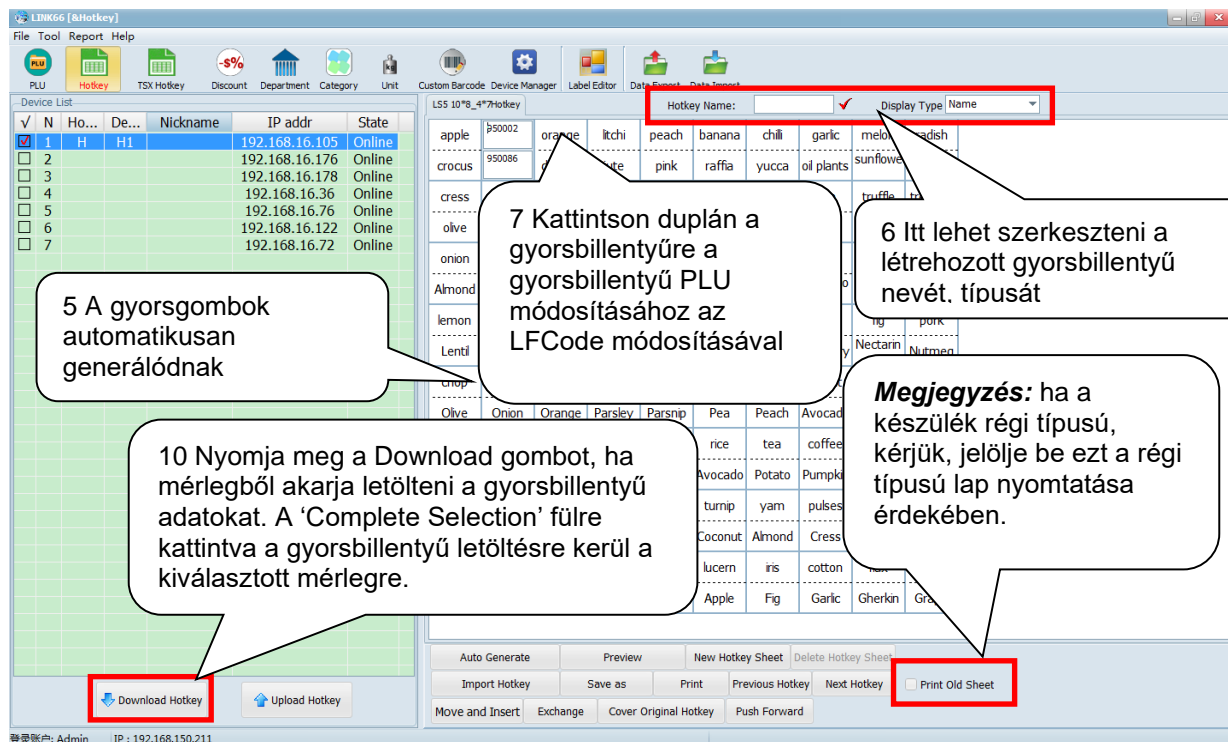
LINK66 [&Hotkey]

File Tool Report Help

PLU Hotkey TSX Hotkey Discount Department Category Unit Custom Barcode Device Manager Label Editor Data Export Data Import

Device List

| √ | N | Ho... | De... | Nickname | IP addr | State |
|---|---|---|---|---|---|---|
| ☑ | 1 | H | H1 | | 192.168.16.105 | Online |
| ☐ | 2 | | | | 192.168.16.176 | Online |
| ☐ | 3 | | | | 192.168.16.178 | Online |
| ☐ | 4 | | | | 192.168.16.36 | Online |
| ☐ | 5 | | | | 192.168.16.76 | Online |
| ☐ | 6 | | | | 192.168.16.122 | Online |
| ☐ | 7 | | | | 192.168.16.72 | Online |

LS5 10*8_4*7Hotkey

Hotkey Name: Display Type Name

apple 950002 orange litchi peach banana chili garlic melon radish
crocus 950086 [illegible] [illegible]ute pink raffia yucca oil plants sunflower
cress truffle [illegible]
olive
onion
Almond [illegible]o
lemon fig pork
Lentil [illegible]y Nectarin Nutmeg
chop
Olive Onion Orange Parsley Parsnip Pea Peach Avocad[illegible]
rice tea coffee
Avocado Potato Pumpki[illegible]
turnip yam pulses
Coconut Almond Cress
lucern iris cotton
Apple Fig Garlic Gherkin Gra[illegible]

5 A gyorsgombok automatikusan generálódnak

7 Kattintson duplán a gyorsbillentyűre a gyorsbillentyű PLU módosításához az LFCode módosításával

6 Itt lehet szerkeszteni a létrehozott gyorsbillentyű nevét, típusát

Megjegyzés: ha a készülék régi típusú, kérjük, jelölje be ezt a régi típusú lap nyomtatása érdekében.

10 Nyomja meg a Download gombot, ha mérlegből akarja letölteni a gyorsbillentyű adatokat. A ‘Complete Selection’ fülre kattintva a gyorsbillentyű letöltésre kerül a kiválasztott mérlegre.

Auto Generate Preview New Hotkey Sheet Delete Hotkey Sheet
Import Hotkey Save as Print Previous Hotkey Next Hotkey Print Old Sheet
Move and Insert Exchange Cover Original Hotkey Push Forward

Download Hotkey Upload Hotkey

登录账户: Admin IP : 192.168.150.211